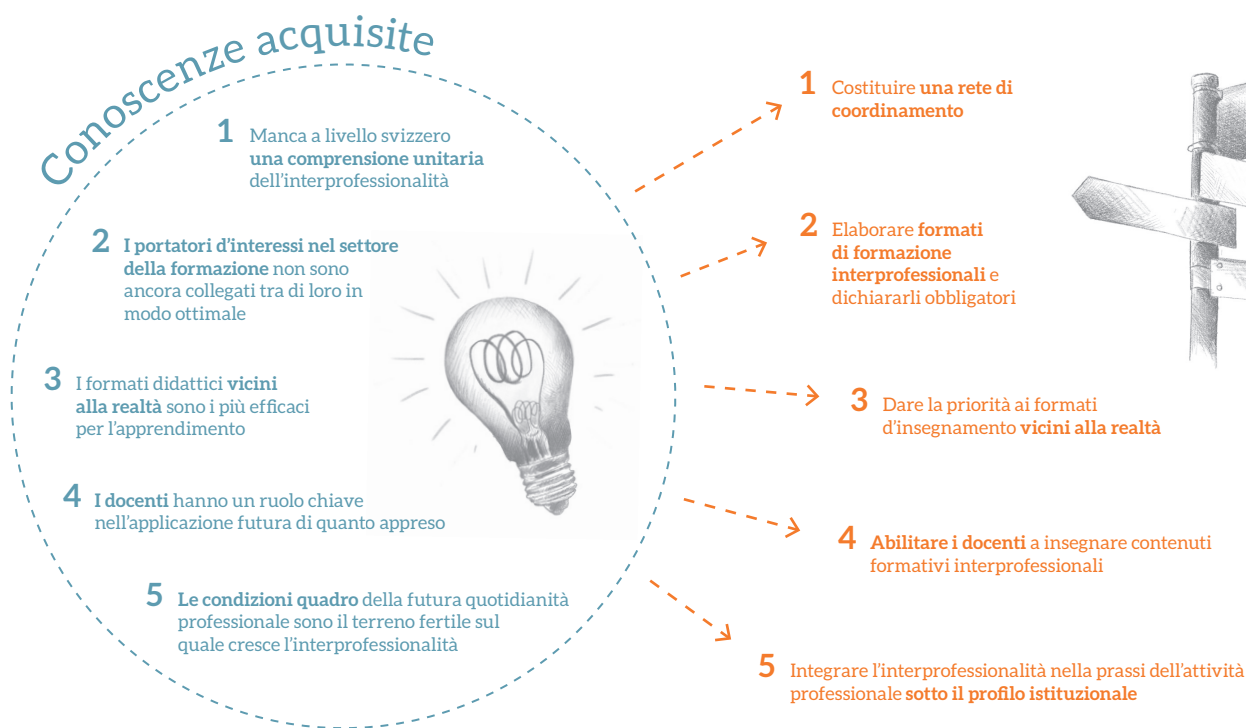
Conoscenze acquisite

1 Manca a livello svizzero **una comprensione unitaria** dell'interprofessionalità

2 **I portatori d'interessi nel settore della formazione** non sono ancora collegati tra di loro in modo ottimale

3 I formati didattici **vicini alla realtà** sono i più efficaci per l'apprendimento

4 **I docenti** hanno un ruolo chiave nell'applicazione futura di quanto appreso

5 **Le condizioni quadro** della futura quotidianità professionale sono il terreno fertile sul quale cresce l'interprofessionalità

1 Costituire **una rete di coordinamento**

2 Elaborare **formati di formazione interprofessionali** e dichiararli obbligatori

3 Dare la priorità ai formati d'insegnamento **vicini alla realtà**

4 **Abilitare i docenti** a insegnare contenuti formativi interprofessionali

5 Integrare l'interprofessionalità nella prassi dell'attività professionale **sotto il profilo istituzionale**